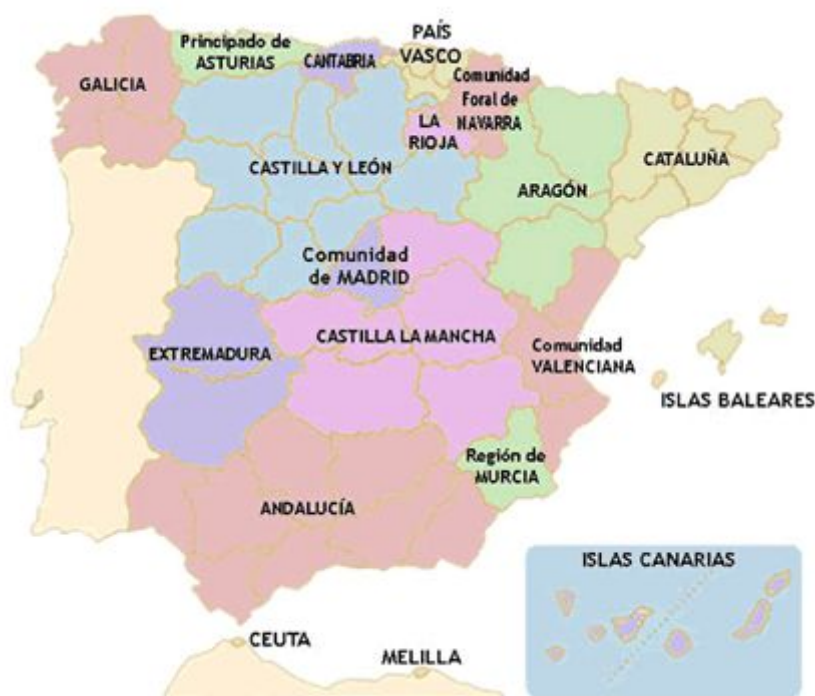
Principado de ASTURIAS

PAÍS VASCO

GALICIA

CANTABRIA

Comunidad Foral de NAVARRA

LA RIOJA

CASTILLA Y LEÓN

CATALUÑA

ARAGÓN

Comunidad de MADRID

CASTILLA LA MANCHA

EXTREMADURA

Comunidad VALENCIANA

ISLAS BALEARES

Región de MURCIA

ANDALUCÍA

ISLAS CANARIAS

CEUTA

MELILLA